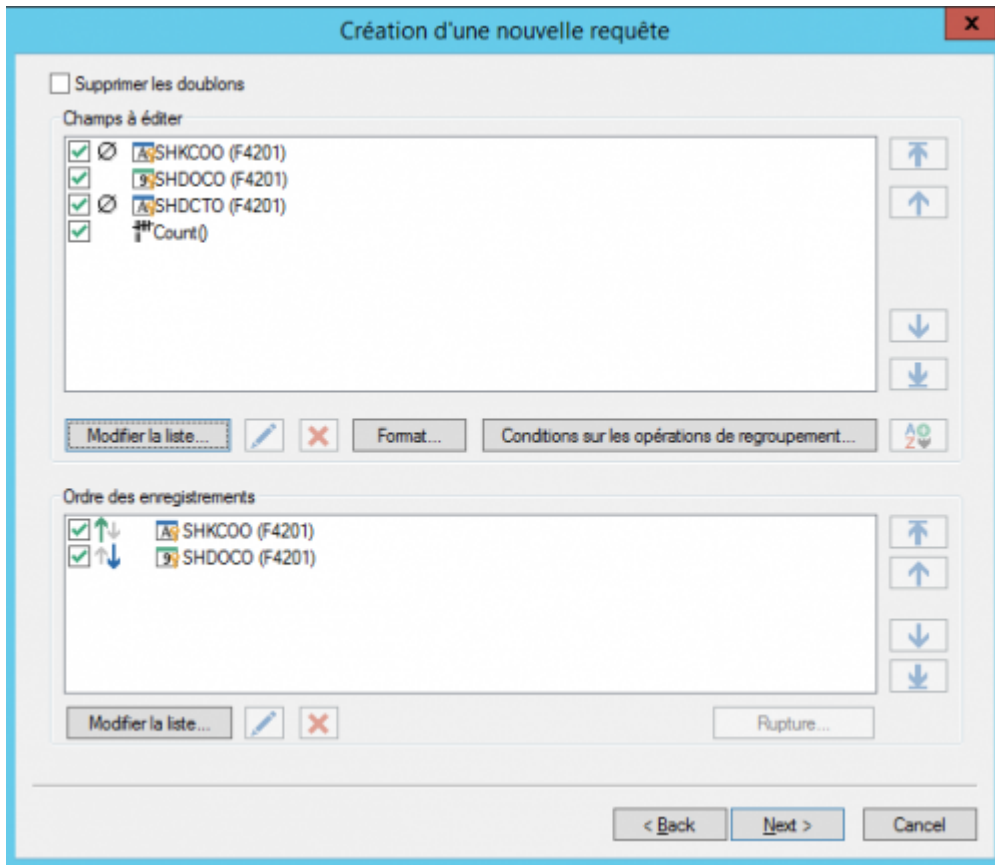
Création d'une nouvelle requête

Supprimer les doublons

Champs à éditer

Ø SHKCOO (F4201)
SHDOCO (F4201)
Ø SHDCTO (F4201)
Count()

Modifier la liste...

Format...

Conditions sur les opérations de regroupement...

Ordre des enregistrements

SHKCOO (F4201)
SHDOCO (F4201)

Modifier la liste...

Rupture...

< Back

Next >

Cancel